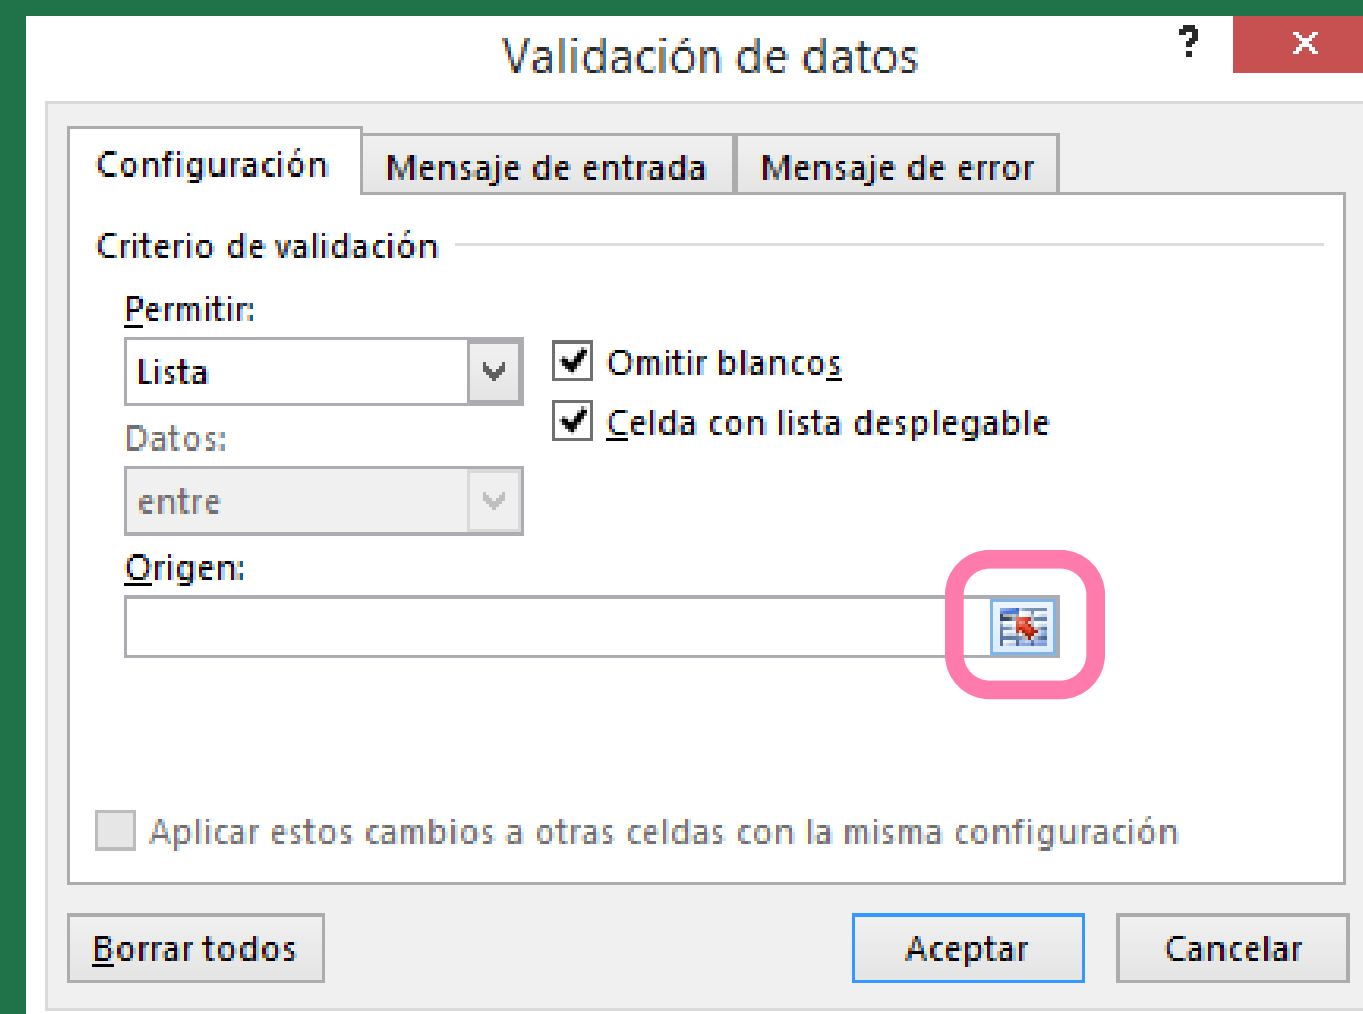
Validación de datos

?

✕

Configuración

Mensaje de entrada

Mensaje de error

Criterio de validación

Permitir:

Lista

Omitir blancos

Celda con lista desplegable

Datos:

entre

Origen:

Aplicar estos cambios a otras celdas con la misma configuración

Borrar todos

Aceptar

Cancelar